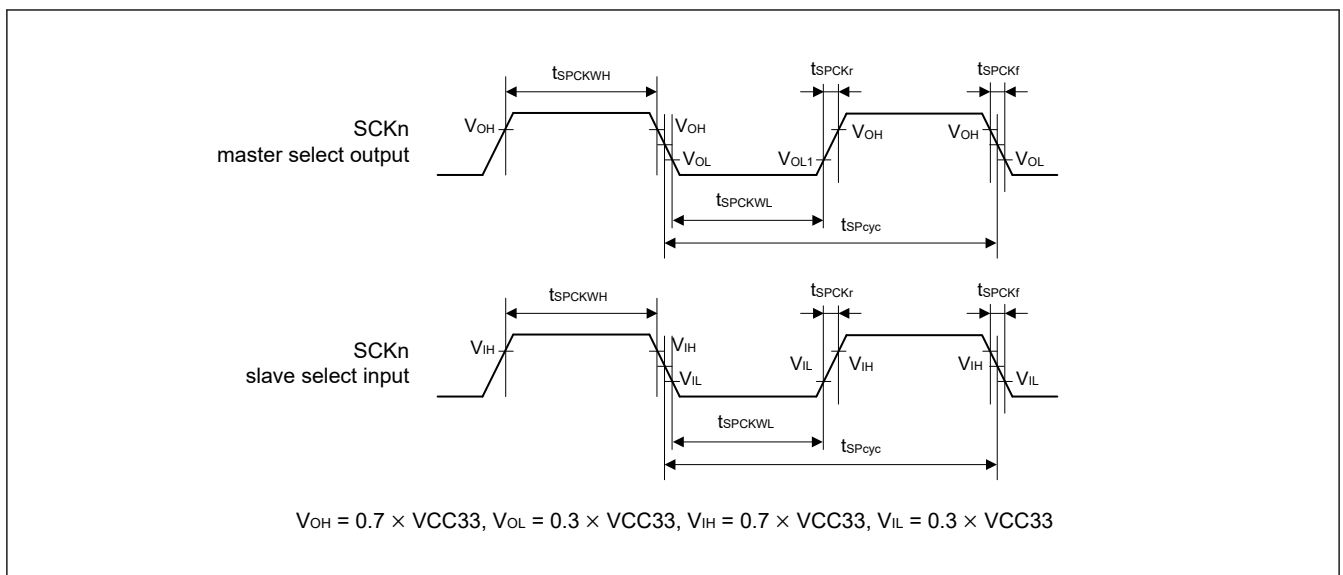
$t_{SPCKWH}$

$t_{SPCKr}$

$t_{SPCKf}$

SCKn
master select output

$V_{OH}$

$V_{OH}$

$V_{OL}$

$V_{OL1}$

$V_{OH}$

$V_{OH}$

$V_{OL}$

$t_{SPCKWL}$

$t_{SPcyc}$

$t_{SPCKWH}$

$t_{SPCKr}$

$t_{SPCKf}$

SCKn
slave select input

$V_{IH}$

$V_{IH}$

$V_{IL}$

$V_{IL}$

$V_{IH}$

$V_{IH}$

$V_{IL}$

$t_{SPCKWL}$

$t_{SPcyc}$

$V_{OH} = 0.7 \times VCC33$, $V_{OL} = 0.3 \times VCC33$, $V_{IH} = 0.7 \times VCC33$, $V_{IL} = 0.3 \times VCC33$